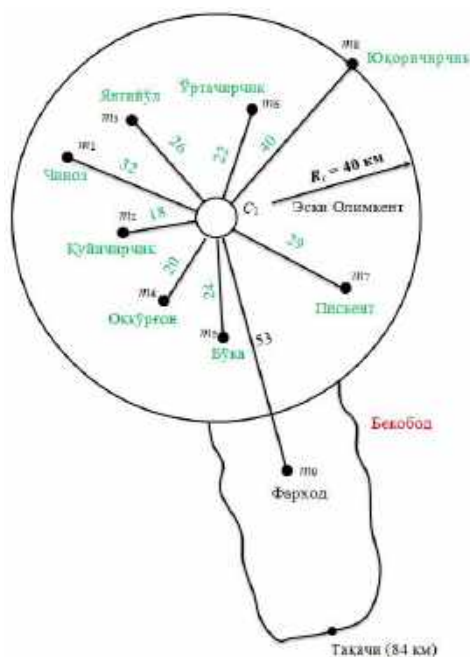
$m_8$ Юқоричирчиқ
Янгийўл $m_3$
Ўртачирчиқ $m_6$
$m_1$
Чиноз
32
26
23
40
$R_c = 40$ км
$C_1$
Эски Олмкент
$m_2$ 18
Куйичирчиқ
20
$m_4$
Оққўрғон
24
$m_5$
Бўка
29
$m_7$
Пискент
53
Бекобод
$m_9$
Фарход
Тақачи (84 км)